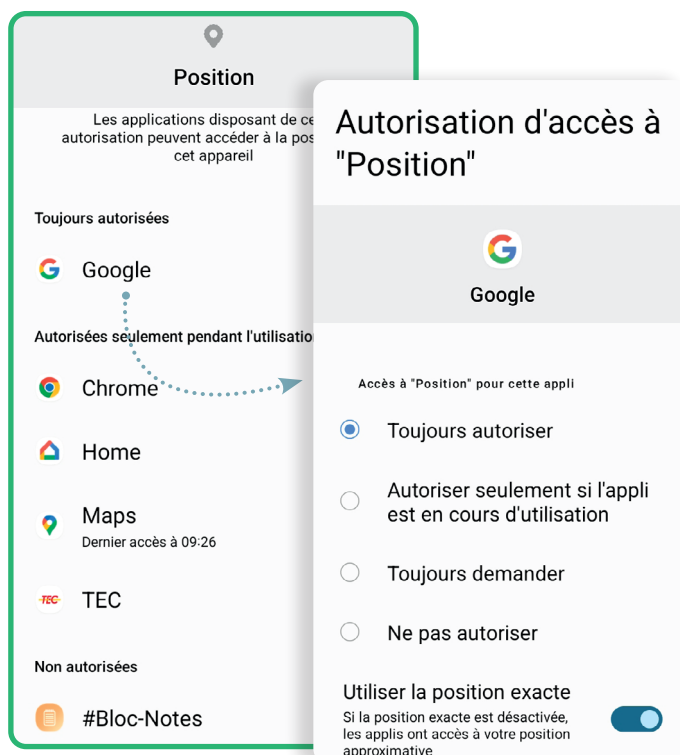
Position

Les applications disposant de ce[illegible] autorisation peuvent accéder à la pos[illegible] cet appareil

Toujours autorisées

Google

Autorisées seulement pendant l'utilisatio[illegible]

Chrome

Home

Maps
Dernier accès à 09:26

TEC

TEC

Non autorisées

#Bloc-Notes

Autorisation d'accès à "Position"

Google

Accès à "Position" pour cette appli

Toujours autoriser

Autoriser seulement si l'appli est en cours d'utilisation

Toujours demander

Ne pas autoriser

Utiliser la position exacte
Si la position exacte est désactivée, les applis ont accès à votre position approximative